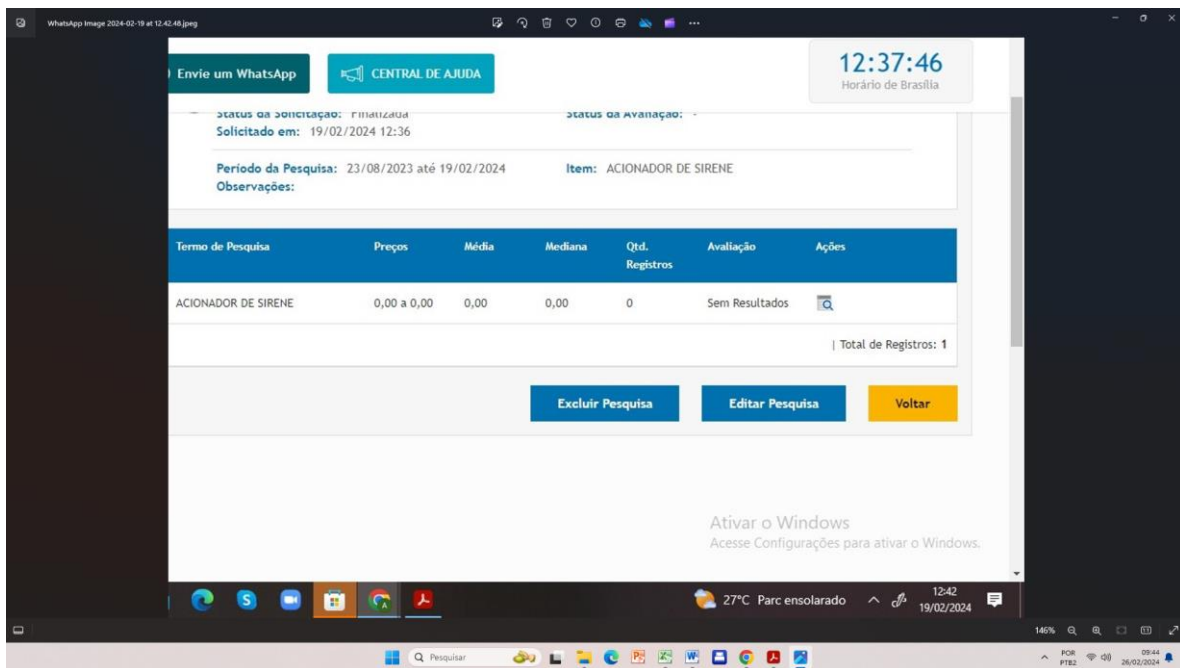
WhatsApp Image 2024-02-19 at 12.42.48.jpeg

Envie um WhatsApp

CENTRAL DE AJUDA

12:37:46
Horário de Brasília

Status da Solicitação: Finalizada
Solicitado em: 19/02/2024 12:36

Status da Avaliação: -

Período da Pesquisa: 23/08/2023 até 19/02/2024
Observações:

Item: ACIONADOR DE SIRENE

| Termo de Pesquisa | Preços | Média | Mediana | Qtd. Registros | Avaliação | Ações |
|---|---|---|---|---|---|---|
| ACIONADOR DE SIRENE | 0,00 a 0,00 | 0,00 | 0,00 | 0 | Sem Resultados | |

| Total de Registros: 1

Excluir Pesquisa

Editar Pesquisa

Voltar

Ativar o Windows
Acesse Configurações para ativar o Windows.

27°C Parc ensolarado

12:42
19/02/2024

146%

Q Pesquisar

POR
PTB2

09:44
26/02/2024